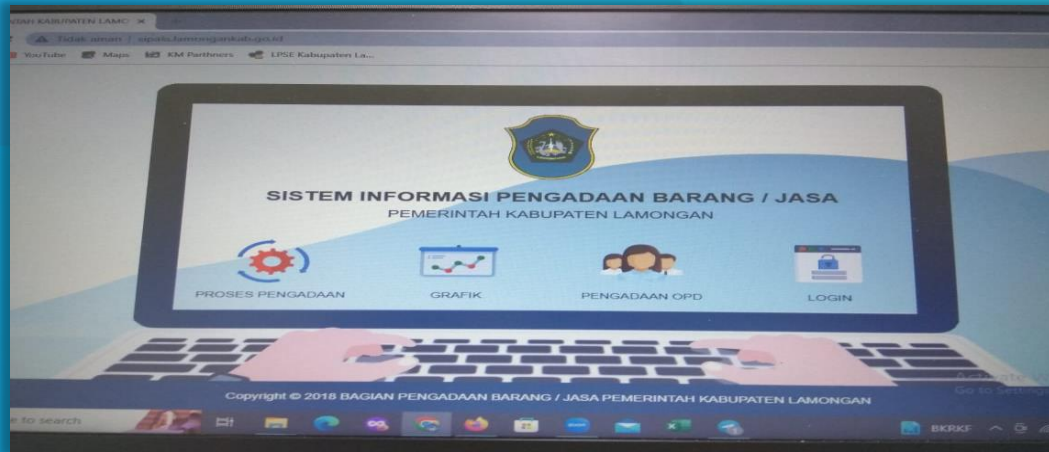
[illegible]ASI KABUPATEN LAMO ×
Tidak aman | sipalu.lamongankab.go.id
YouTube Maps KM Parthners LPSE Kabupaten La...

SISTEM INFORMASI PENGADAAN BARANG / JASA
PEMERINTAH KABUPATEN LAMONGAN

PROSES PENGADAAN
GRAFIK
PENGADAAN OPD
LOGIN

Copyright © 2018 BAGIAN PENGADAAN BARANG / JASA PEMERINTAH KABUPATEN LAMONGAN

Activate W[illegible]
Go to Setting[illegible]

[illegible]e to search
BKRKF